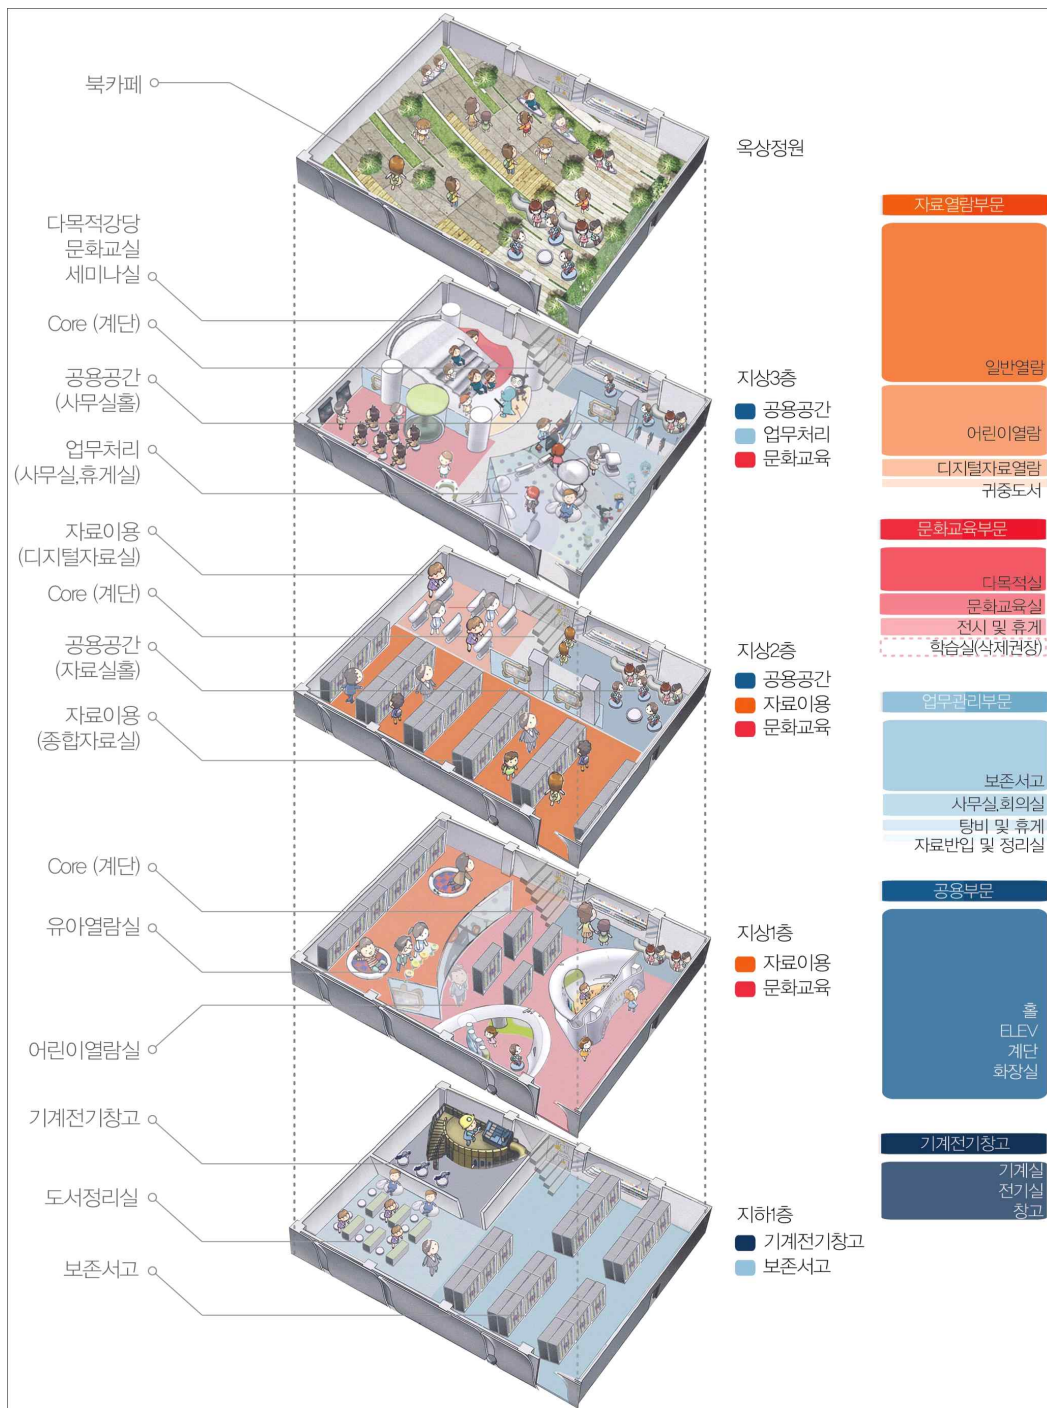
북카페

다목적강당
문화교실
세미나실

Core (계단)

공용공간
(사무실홀)

업무처리
(사무실,휴게실)

자료이용
(디지털자료실)

Core (계단)

공용공간
(자료실홀)

자료이용
(종합자료실)

Core (계단)

유아열람실

어린이열람실

기계전기창고

도서정리실

보존서고

옥상정원

지상3층
공용공간
업무처리
문화교육

지상2층
공용공간
자료이용
문화교육

지상1층
자료이용
문화교육

지하1층
기계전기창고
보존서고

자료열람부문
일반열람
어린이열람
디지털자료열람
귀중도서

문화교육부문
다목적실
문화교육실
전시 및 휴게
학습실(삭제권장)

업무관리부문
보존서고
사무실,회의실
탕비 및 휴게
자료반입 및 정리실

공용부문
홀
ELEV
계단
화장실

기계전기창고
기계실
전기실
창고